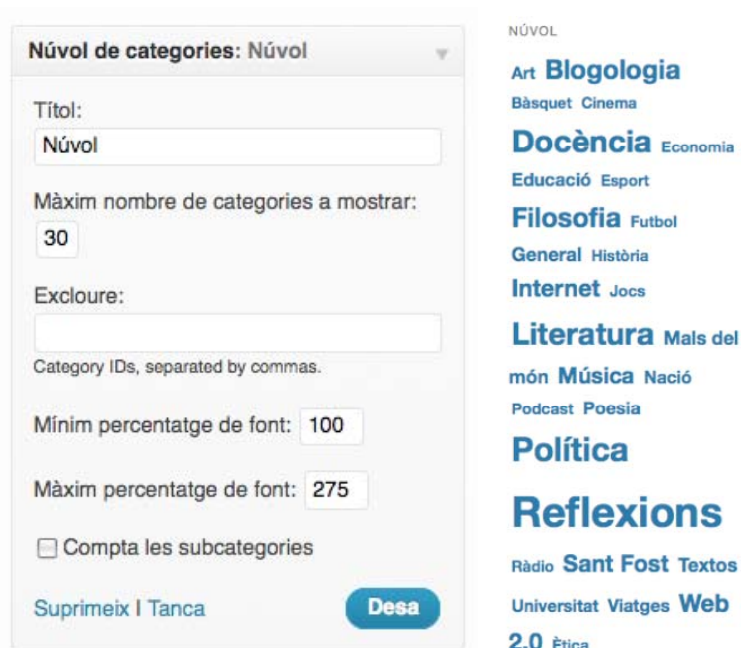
Núvol de categories: Núvol

Títol:

Núvol

Màxim nombre de categories a mostrar:

30

Excloure:

Category IDs, separated by commas.

Mínim percentatge de font: 100

Màxim percentatge de font: 275

Compta les subcategories

Suprimeix | Tanca

Desa

NÚVOL

Art Blogologia Bàsquet Cinema Docència Economia Educació Esport Filosofia Futbol General Història Internet Jocs Literatura Mals del món Música Nació Podcast Poesia Política Reflexions Ràdio Sant Fost Textos Universitat Viatges Web 2.0 Ètica